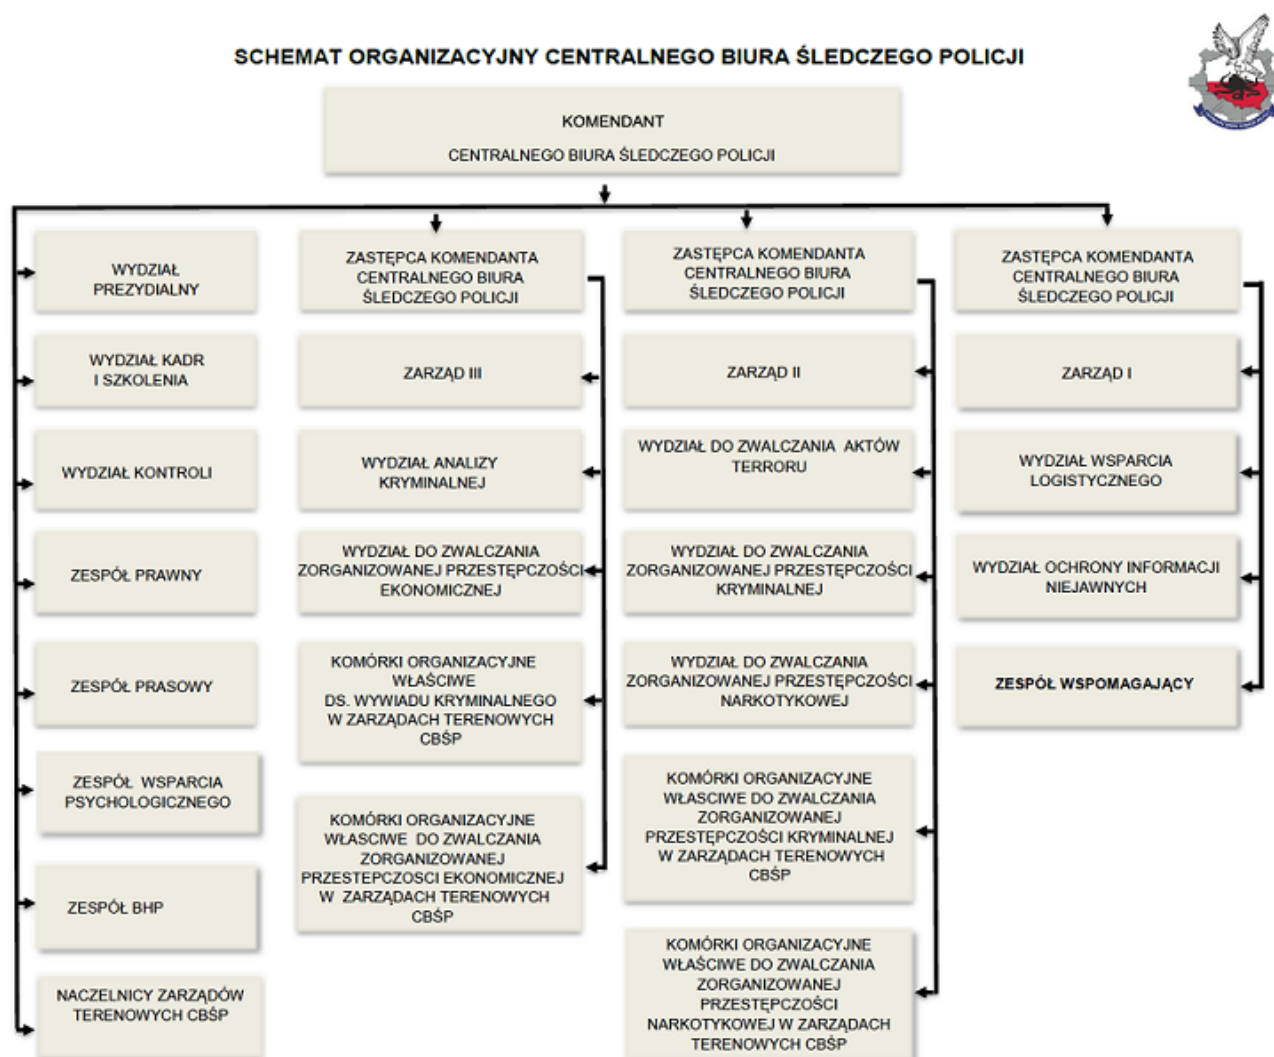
SCHEMAT ORGANIZACYJNY CENTRALNEGO BIURA ŚLEDCZEGO POLICJI

KOMENDANT
CENTRALNEGO BIURA ŚLEDCZEGO POLICJI

WYDZIAŁ PREZYDIALNY

WYDZIAŁ KADR I SZKOLENIA

WYDZIAŁ KONTROLI

ZESPÓŁ PRAWNY

ZESPÓŁ PRASOWY

ZESPÓŁ WSPARCIA PSYCHOLOGICZNEGO

ZESPÓŁ BHP

NACZELNICY ZARZĄDÓW TERENOWYCH CBŚP

ZASTĘPCA KOMENDANTA CENTRALNEGO BIURA ŚLEDCZEGO POLICJI

ZARZĄD III

WYDZIAŁ ANALIZY KRYMINALNEJ

WYDZIAŁ DO ZWALCZANIA ZORGANIZOWANEJ PRZESTĘPCZOŚCI EKONOMICZNEJ

KOMÓRKI ORGANIZACYJNE WŁAŚCIWE DS. WYWIADU KRYMINALNEGO W ZARZĄDACH TERENOWYCH CBŚP

KOMÓRKI ORGANIZACYJNE WŁASCIWE DO ZWALCZANIA ZORGANIZOWANEJ PRZESTEPCZOSCI EKONOMICZNEJ W ZARZĄDACH TERENOWYCH CBŚP

ZASTĘPCA KOMENDANTA CENTRALNEGO BIURA ŚLEDCZEGO POLICJI

ZARZĄD II

WYDZIAŁ DO ZWALCZANIA AKTÓW TERRORU

WYDZIAŁ DO ZWALCZANIA ZORGANIZOWANEJ PRZESTĘPCZOŚCI KRYMINALNEJ

WYDZIAŁ DO ZWALCZANIA ZORGANIZOWANEJ PRZESTĘPCZOŚCI NARKOTYKOWEJ

KOMÓRKI ORGANIZACYJNE WŁASCIWE DO ZWALCZANIA ZORGANIZOWANEJ PRZESTĘPCZOŚCI KRYMINALNEJ W ZARZĄDACH TERENOWYCH CBŚP

KOMÓRKI ORGANIZACYJNE WŁAŚCIWE DO ZWALCZANIA ZORGANIZOWANEJ PRZESTĘPCZOŚCI NARKOTYKOWEJ W ZARZĄDACH TERENOWYCH CBŚP

ZASTĘPCA KOMENDANTA CENTRALNEGO BIURA ŚLEDCZEGO POLICJI

ZARZĄD I

WYDZIAŁ WSPARCIA LOGISTYCZNEGO

WYDZIAŁ OCHRONY INFORMACJI NIEJAWNYCH

ZESPÓŁ WSPOMAGAJĄCY